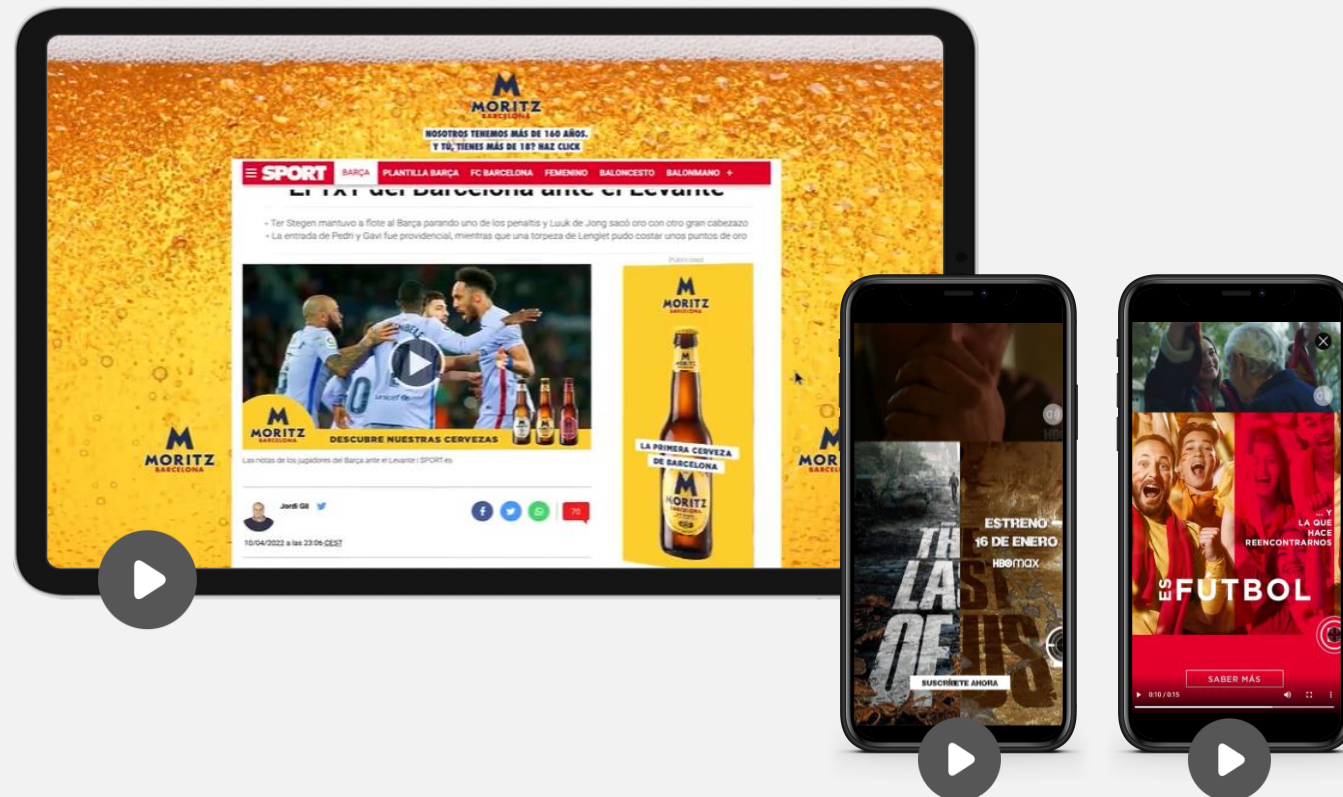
MORITZ
BARCELONA
NOSOTROS TENEMOS MÁS DE 160 AÑOS. Y TÚ, ¿TIENES MÁS DE 18? HAZ CLICK

SPORT BARÇA PLANTILLA BARÇA FC BARCELONA FEMENINO BALONCESTO BALONMANO +

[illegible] del Barcelona ante el Levante

• Ter Stegen mantuvo a flote al Barça parando uno de los penaltis y Luuk de Jong sacó oro con otro gran cabezazo
• La entrada de Pedri y Gavi fue providencial, mientras que una torpeza de Lenglet pudo costar unos puntos de oro

Publicidad

MORITZ
BARCELONA
DESCUBRE NUESTRAS CERVEZAS

Las notas de los jugadores del Barça ante el Levante | SPORT.es

Jordi Gil
10/04/2022 a las 23:06 CEST
70

MORITZ
BARCELONA
LA PRIMERA CERVEZA DE BARCELONA
MORITZ

MORITZ
BARCELONA

MORITZ
BARCELONA

ESTRENO 16 DE ENERO
HBO max
THE LAST OF US
SUSCRÍBETE AHORA

... Y LA QUE HACE REENCONTRARNOS
ES FÚTBOL
SABER MÁS
0:10 / 0:15